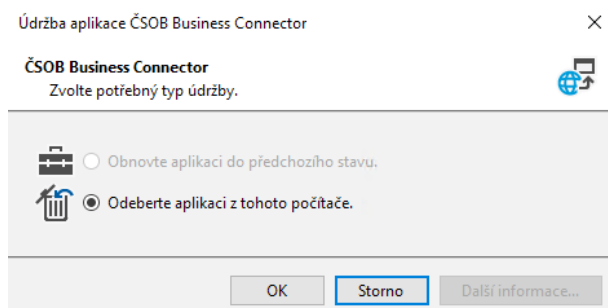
Údržba aplikace ČSOB Business Connector

×

ČSOB Business Connector

Zvolte potřebný typ údržby.

Obnovte aplikaci do předchozího stavu.

Odeberte aplikaci z tohoto počítače.

OK

Storno

Další informace...